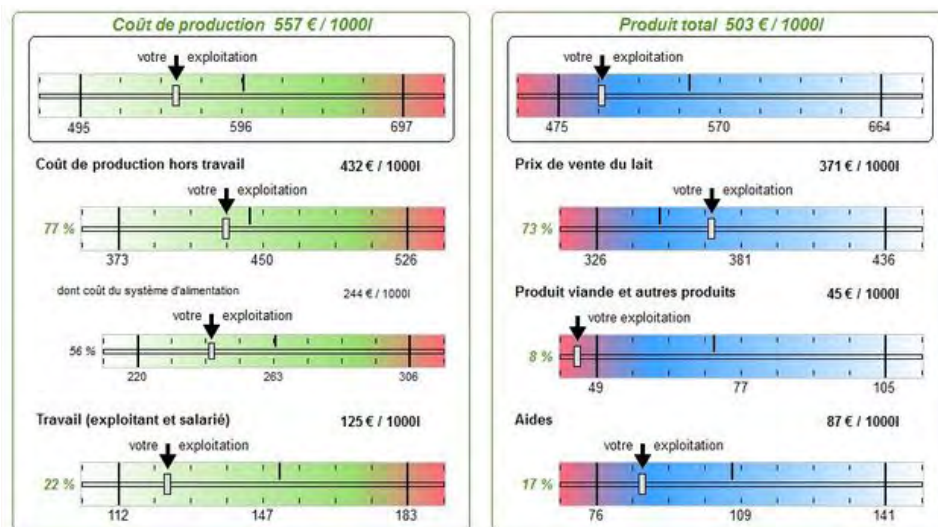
Coût de production 557 € / 1000l

votre exploitation

495 596 697

Coût de production hors travail 432 € / 1000l

votre exploitation

77 %

373 450 526

dont coût du système d'alimentation 244 € / 1000l

votre exploitation

56 %

220 263 306

Travail (exploitant et salarié) 125 € / 1000l

votre exploitation

22 %

112 147 183

Produit total 503 € / 1000l

votre exploitation

475 570 664

Prix de vente du lait 371 € / 1000l

votre exploitation

73 %

326 381 436

Produit viande et autres produits 45 € / 1000l

votre exploitation

8 %

49 77 105

Aides 87 € / 1000l

votre exploitation

17 %

76 109 141